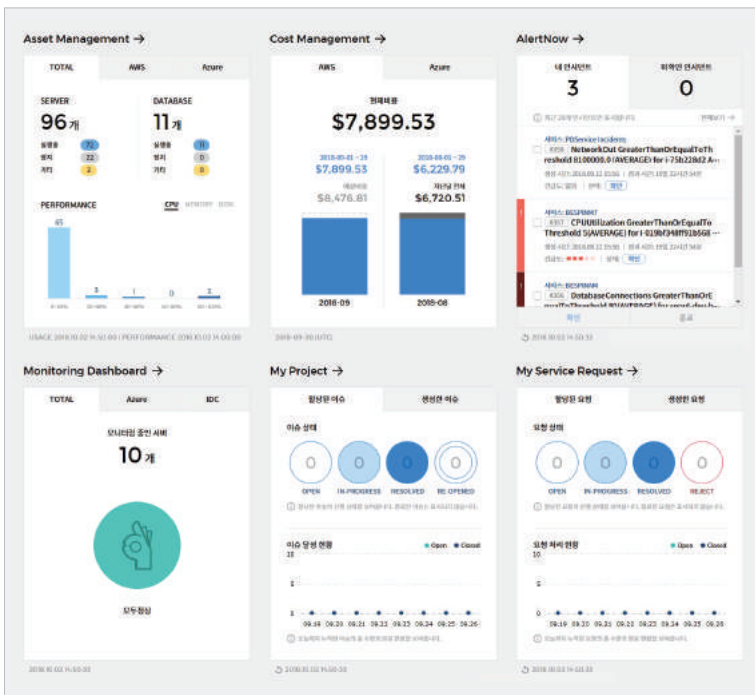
Asset Management →

| TOTAL | AWS | Azure |
|---|---|---|

SERVER
96개
실행중 72
정지 22
기타 2

DATABASE
11개
실행중 11
정지 0
기타 0

PERFORMANCE
CPU MEMORY DISK

USAGE 2018.10.02 14:50:00 | PERFORMANCE 2018.10.02 14:00:00

Cost Management →

| AWS | Azure |
|---|---|

현재비용
$7,899.53

2018-09-01 ~ 29
$7,899.53
예상비용
$8,476.81

2018-08-01 ~ 29
$6,229.79
지난달 전체
$6,720.51

2018-09 2018-08

2018-09-30 (UTC)

AlertNow →

내 인시던트 3
위학인 인시던트 0

서비스: PDService Incidents
NetworkOut GreaterThanOrEqualToThreshold 8100000.0 (AVERAGE) for i-75b228d2 A-...

서비스: BESPMMT
CPUUtilization GreaterThanOrEqualToThreshold 5(AVERAGE) for i-019bf348ff91b568 -...

서비스: BESPMMM
DatabaseConnections GreaterThanOrE...

확인 종료

2018.10.02 14:33:32

Monitoring Dashboard →

| TOTAL | Azure | IDC |
|---|---|---|

모니터링 중인 서버
10개

모두정상

2018.10.02 14:50:30

My Project →

| 할당된 이슈 | 생성한 이슈 |
|---|---|

이슈 상태
0 OPEN
0 IN-PROGRESS
0 RESOLVED
0 RE-OPENED

이슈 발생 현황
Open Closed
09.19 09.20 09.21 09.22 09.23 09.24 09.25 09.26

2018.10.02 14:50:30

My Service Request →

| 할당된 요청 | 생성한 요청 |
|---|---|

요청 상태
0 OPEN
0 IN-PROGRESS
0 RESOLVED
0 REJECT

요청 처리 현황
Open Closed
09.19 09.20 09.21 09.22 09.23 09.24 09.25 09.26

2018.10.02 14:33:32